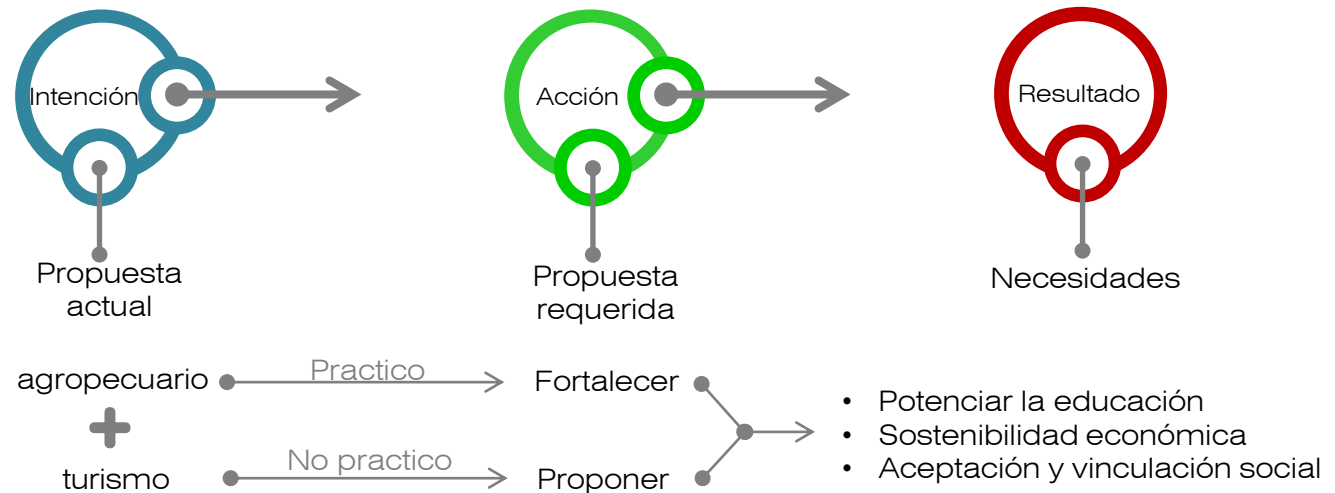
Intención

Propuesta actual

Acción

Propuesta requerida

Resultado

Necesidades

agropecuario

+

turismo

Practico

No practico

Fortalecer

Proponer

• Potenciar la educación
• Sostenibilidad económica
• Aceptación y vinculación social